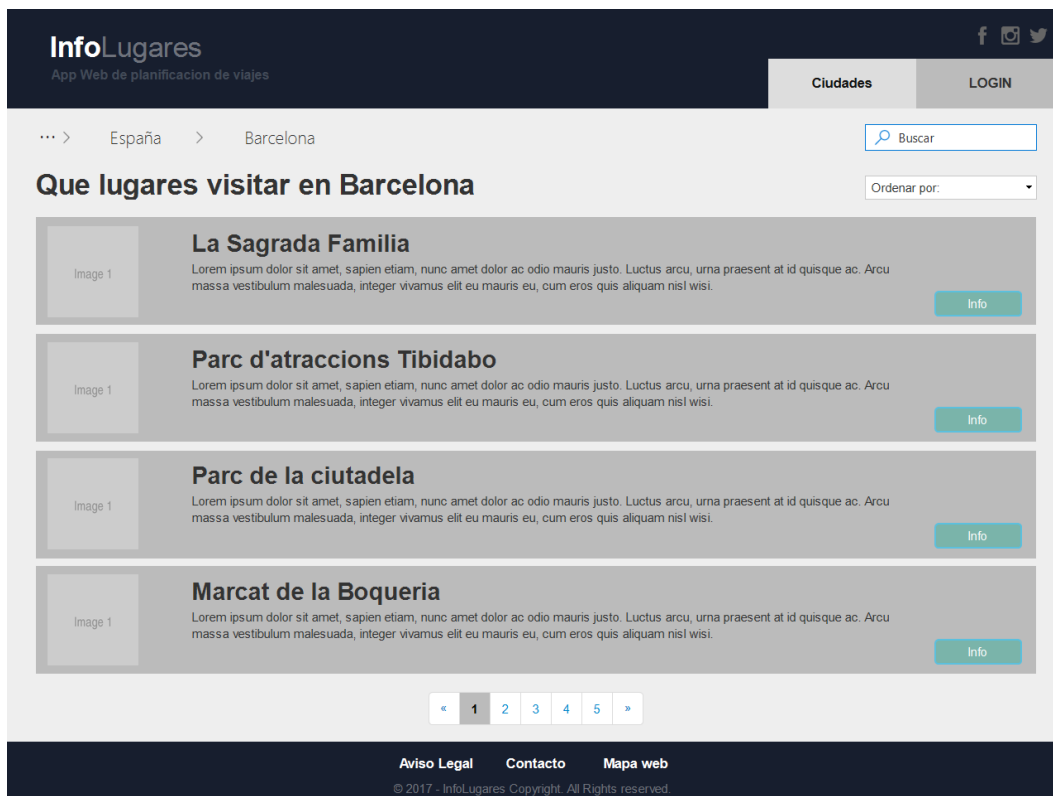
InfoLugares
App Web de planificacion de viajes

Ciudades
LOGIN

··· > España > Barcelona

Buscar

Que lugares visitar en Barcelona

Ordenar por:

Image 1
La Sagrada Familia
Lorem ipsum dolor sit amet, sapien etiam, nunc amet dolor ac odio mauris justo. Luctus arcu, urna praesent at id quisque ac. Arcu massa vestibulum malesuada, integer vivamus elit eu mauris eu, cum eros quis aliquam nisl wisi.
Info

Image 1
Parc d'atraccions Tibidabo
Lorem ipsum dolor sit amet, sapien etiam, nunc amet dolor ac odio mauris justo. Luctus arcu, urna praesent at id quisque ac. Arcu massa vestibulum malesuada, integer vivamus elit eu mauris eu, cum eros quis aliquam nisl wisi.
Info

Image 1
Parc de la ciutadela
Lorem ipsum dolor sit amet, sapien etiam, nunc amet dolor ac odio mauris justo. Luctus arcu, urna praesent at id quisque ac. Arcu massa vestibulum malesuada, integer vivamus elit eu mauris eu, cum eros quis aliquam nisl wisi.
Info

Image 1
Marcat de la Boqueria
Lorem ipsum dolor sit amet, sapien etiam, nunc amet dolor ac odio mauris justo. Luctus arcu, urna praesent at id quisque ac. Arcu massa vestibulum malesuada, integer vivamus elit eu mauris eu, cum eros quis aliquam nisl wisi.
Info

« 1 2 3 4 5 »

Aviso Legal Contacto Mapa web
© 2017 - InfoLugares Copyright. All Rights reserved.